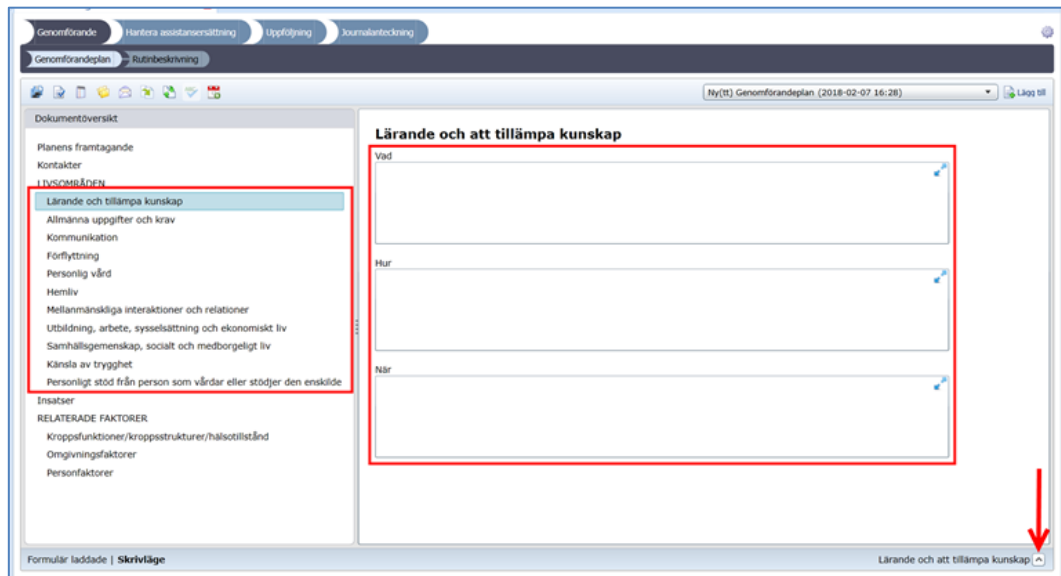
Genomförande | Hantera assistansersättning | Uppföljning | Journalanteckning

Genomförandeplan | Rutinbeskrivning

Ny(tt) Genomförandeplan (2018-02-07 16:28)

Lägg till

Dokumentöversikt

Planens framtagande
Kontakter
LIVSOMRÅDEN
Lärande och tillämpa kunskap
Allmänna uppgifter och krav
Kommunikation
Förflyttning
Personlig vård
Hemliv
Mellanmänskliga interaktioner och relationer
Utbildning, arbete, sysselsättning och ekonomiskt liv
Samhällsgemenskap, socialt och medborgeligt liv
Känsla av trygghet
Personligt stöd från person som vårdar eller stödjer den enskilde
Insatser
RELATERADE FAKTORER
Kroppsfunktioner/kroppsstrukturer/hälsotillstånd
Omgivningsfaktorer
Personfaktorer

Lärande och att tillämpa kunskap

Vad

Hur

När

Formulär laddade | Skrivläge

Lärande och att tillämpa kunskap